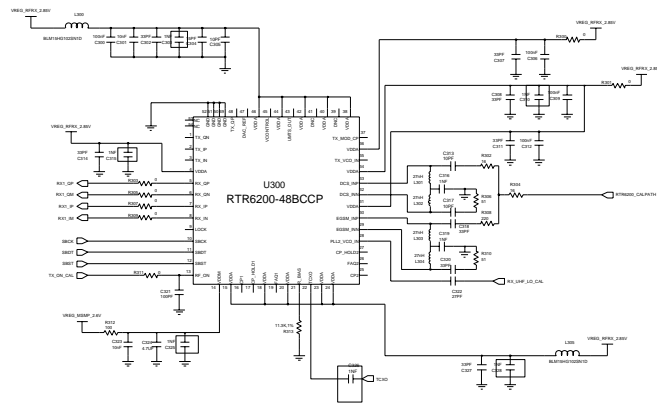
VREG_RFRX_2.85V
L300
BLM15HG102SN1D
100nF C300
10nF C301
33PF C302
1NF C303
1PF C304
10PF C305
VREG_RFRX_2.85V
R300
33PF C307
100nF C306
VREG_RFRX_2.85
R301
33PF C308
1NF C310
100nF C309
33PF C311
100nF C312
VREG_RFRX_2.85V
33PF C314
1NF C315
TX_QN
TX_QP
TX_IP
TX_IN
VDDA
RX1_QP
RX1_QN
RX1_IP
RX1_IN
R305
R306
R307
R308
RX_QP
RX_QN
RX_IP
RX_IN
LOCK
SBCK
SBDT
SBST
RF_ON
SBCK
SBDT
SBST
TX_ON_CAL
R312
C327 100PF
DAC_REF
VDDTX
VDDCTRL
UHFS_OUT
TX_MOD_CP
TX_VCO_IN
VDDA
DCS_INP
DCS_INM
VDDA
EGSM_INP
EGSM_INM
PLL2_VCO_TL
CP_HOLDLN
PAD
CP2
U300
RTR6200-48BCCP
27nH L300
27nH L302
27nH L303
27nH L304
C313 10PF
C316 1NF
C317 1NF
C318 33PF
C319 1NF
C320 33PF
R302
R304
R309
R310
R311
RTR6200_CALPATH
C322 27PF
RX_UHF_LO_CAL
11.3K,1% R313
C324 1NF
TCXO
VREG_MSMP_2.6V
R312
C323 10nF
C325 4.7UF
1NF C326
VREG_RFRX_2.85V
L306
BLM15HG102SN1D
33PF C327
1NF C328